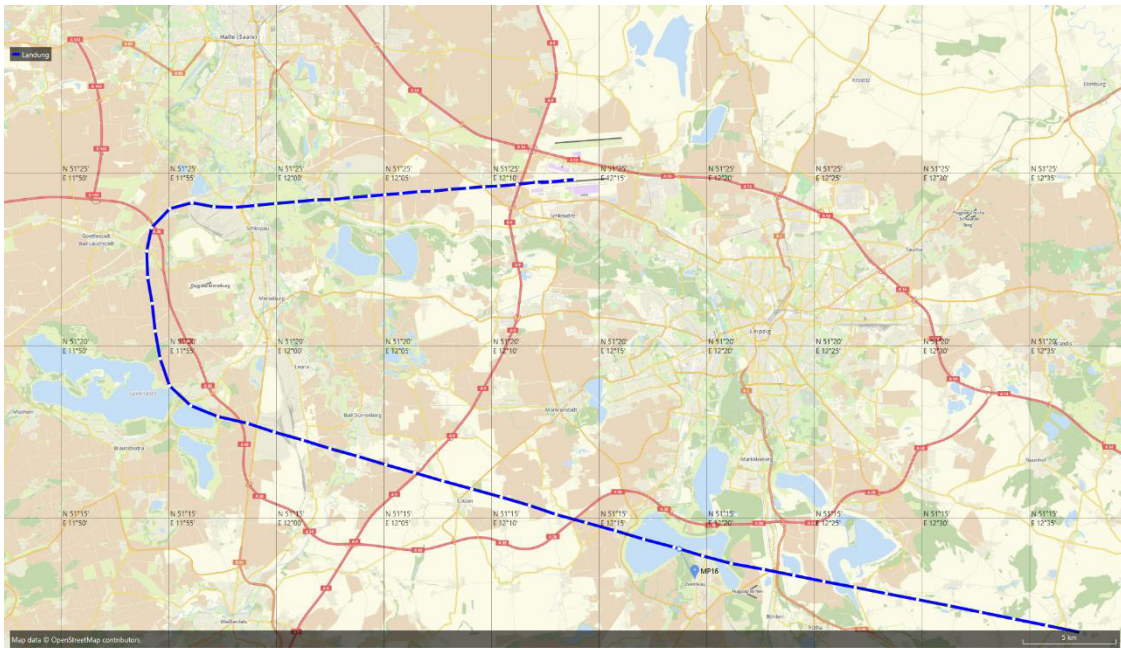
Landung

Halle (Saale)

N 51°25' E 11°50'
N 51°25' E 11°55'
N 51°25' E 12°00'
N 51°25' E 12°05'
N 51°25' E 12°10'
N 51°25' E 12°15'
N 51°25' E 12°20'
N 51°25' E 12°25'
N 51°25' E 12°30'
N 51°25' E 12°35'

Schkeuditz
Schkopau
Goethestadt Bad Lauchstädt
Bad Dürrenberg
Merseburg
Leipzig
Taucha

N 51°20' E 11°50'
N 51°20' E 11°55'
N 51°20' E 12°00'
N 51°20' E 12°05'
N 51°20' E 12°10'
N 51°20' E 12°15'
N 51°20' E 12°20'
N 51°20' E 12°25'
N 51°20' E 12°30'
N 51°20' E 12°35'

Leuna
Bad Dürrenberg
Markranstädt
Braunsbedra
Markkleeberg
Naunhof

N 51°15' E 11°50'
N 51°15' E 11°55'
N 51°15' E 12°00'
N 51°15' E 12°05'
N 51°15' E 12°10'
N 51°15' E 12°15'
N 51°15' E 12°20'
N 51°15' E 12°25'
N 51°15' E 12°30'
N 51°15' E 12°35'

Lützen
MP16
Zwenkau
Böhlen
Weißenfels

Map data © OpenStreetMap contributors
5 km